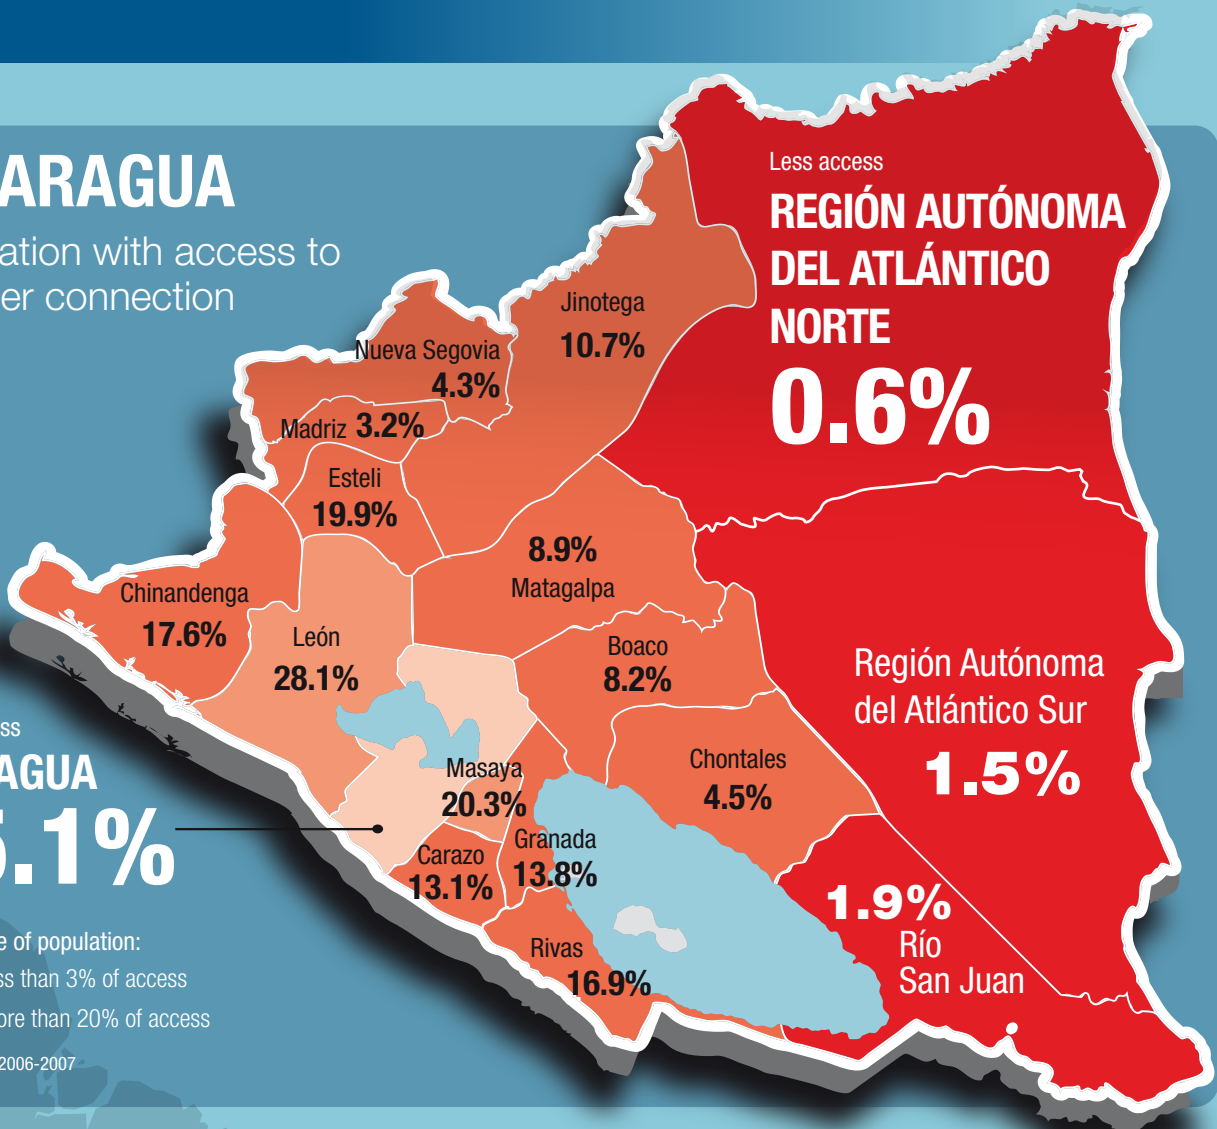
ARAGUA
ation with access to
er connection

Less access
REGIÓN AUTÓNOMA DEL ATLÁNTICO NORTE
0.6%

Jinotega
10.7%

Nueva Segovia
4.3%

Madriz 3.2%

Esteli
19.9%

8.9%
Matagalpa

Chinandenga
17.6%

León
28.1%

Boaco
8.2%

Región Autónoma del Atlántico Sur
1.5%

ss
AGUA
5.1%

Masaya
20.3%

Chontales
4.5%

Carazo
13.1%

Granada
13.8%

1.9%
Río San Juan

Rivas
16.9%

e of population:
ss than 3% of access
ore than 20% of access
2006-2007